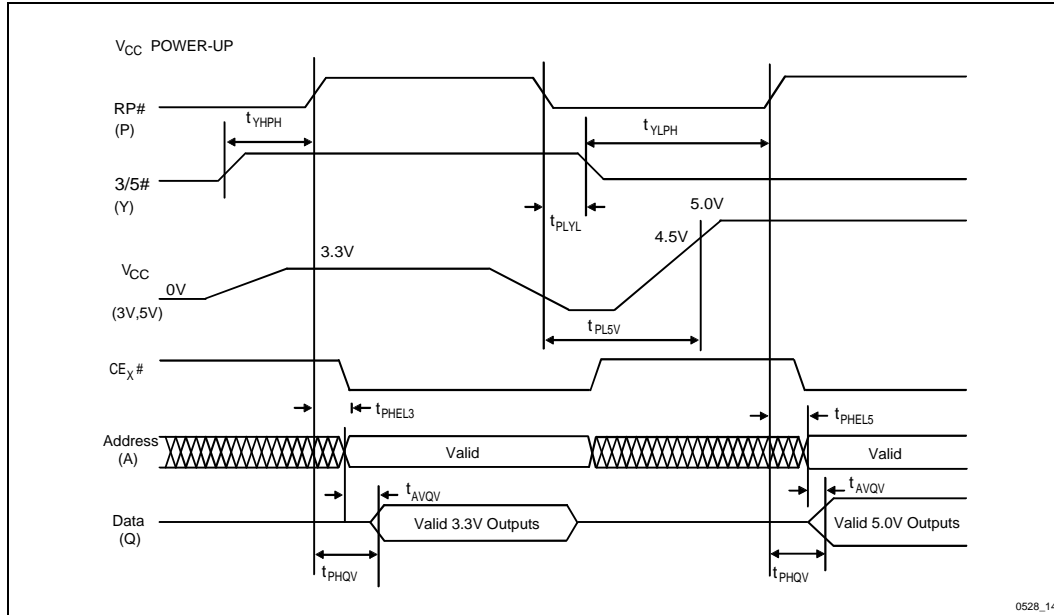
$V_{CC}$ POWER-UP

RP#
(P)

$t_{YHPH}$

$t_{YLPH}$

3/5#
(Y)

$t_{PLYL}$

5.0V

4.5V

3.3V

$V_{CC}$

0V

(3V,5V)

$t_{PL5V}$

$CE_X$#

$t_{PHEL3}$

$t_{PHEL5}$

Address
(A)

Valid

Valid

$t_{AVQV}$

$t_{AVQV}$

Data
(Q)

Valid 3.3V Outputs

Valid 5.0V Outputs

$t_{PHQV}$

$t_{PHQV}$

0528_14